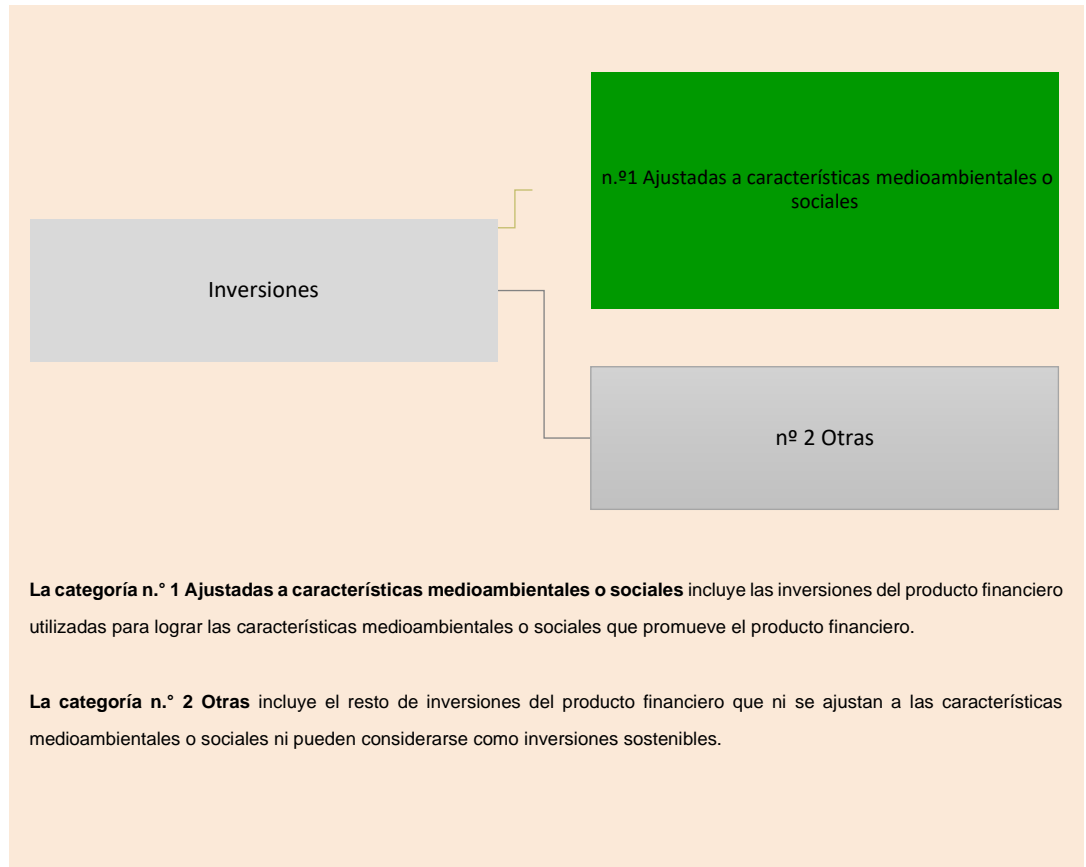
Inversiones

n.º1 Ajustadas a características medioambientales o sociales

nº 2 Otras

**La categoría n.° 1 Ajustadas a características medioambientales o sociales** incluye las inversiones del producto financiero utilizadas para lograr las características medioambientales o sociales que promueve el producto financiero.

**La categoría n.° 2 Otras** incluye el resto de inversiones del producto financiero que ni se ajustan a las características medioambientales o sociales ni pueden considerarse como inversiones sostenibles.